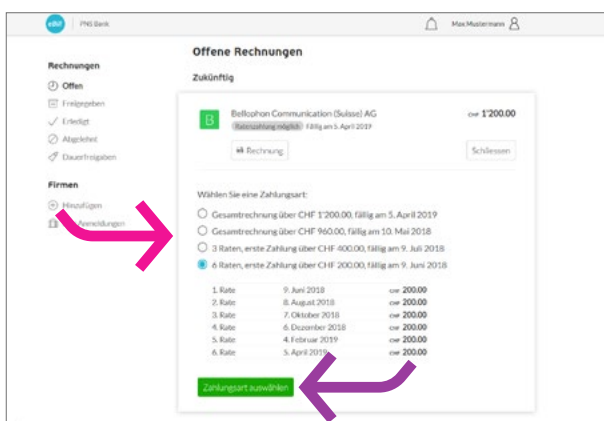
eBill | PNS Bank

Max Mustermann

Rechnungen

Offen

Freigegeben

Erledigt

Abgelehnt

Dauerfreigaben

Firmen

Hinzufügen

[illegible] Anmeldungen

Offene Rechnungen

Zukünftig

B

Bellophon Communication (Suisse) AG

Ratenzahlung möglich Fällig am 5. April 2019

CHF 1'200.00

Rechnung

Schliessen

Wählen Sie eine Zahlungsart:

Gesamtrechnung über CHF 1'200.00, fällig am 5. April 2019

Gesamtrechnung über CHF 960.00, fällig am 10. Mai 2018

3 Raten, erste Zahlung über CHF 400.00, fällig am 9. Juli 2018

6 Raten, erste Zahlung über CHF 200.00, fällig am 9. Juni 2018

| | | |
|---|---|---|
| 1. Rate | 9. Juni 2018 | CHF 200.00 |
| 2. Rate | 8. August 2018 | CHF 200.00 |
| 3. Rate | 7. Oktober 2018 | CHF 200.00 |
| 4. Rate | 6. Dezember 2018 | CHF 200.00 |
| 5. Rate | 4. Februar 2019 | CHF 200.00 |
| 6. Rate | 5. April 2019 | CHF 200.00 |

Zahlungsart auswählen